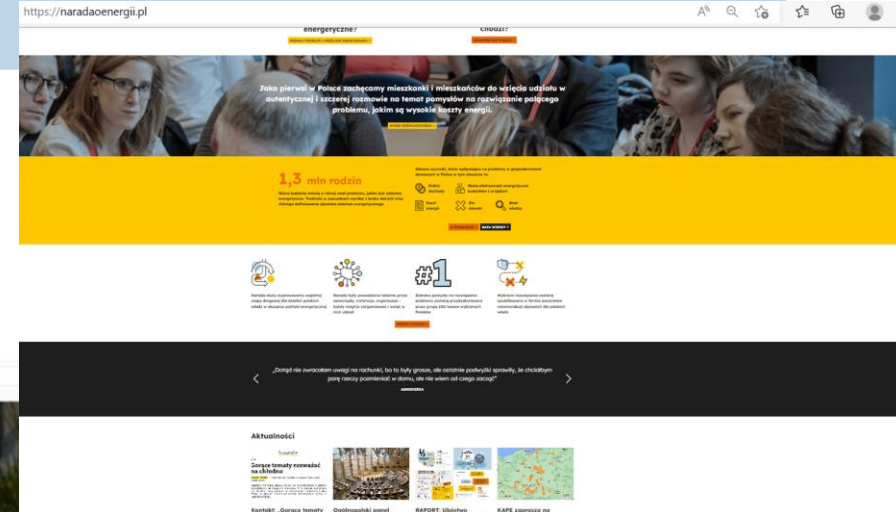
https://naradaoenergii.pl

energetyczne?

chodzi?

Jako pierwsi w Polsce zachęcamy mieszkanki i mieszkańców do wzięcia udziału w autentycznej i szczerej rozmowie na temat pomysłów na rozwiązanie palącego problemu, jakim są wysokie koszty energii.

1,3 mln rodzin

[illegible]

„Dotąd nie zwracałam uwagi na rachunki, bo to były grosze, ale ostatnie podwyżki sprawiły, że chciałbym porę rzeczy pozmieniać w domu, ale nie wiem od czego zacząć!"

Aktualności

Gorące tematy rozważ na chłodno

Kontakt: „Gorące tematy

Ogólnopolski panel

RAPORT: Ubóstwo

KAPE zaprasza na